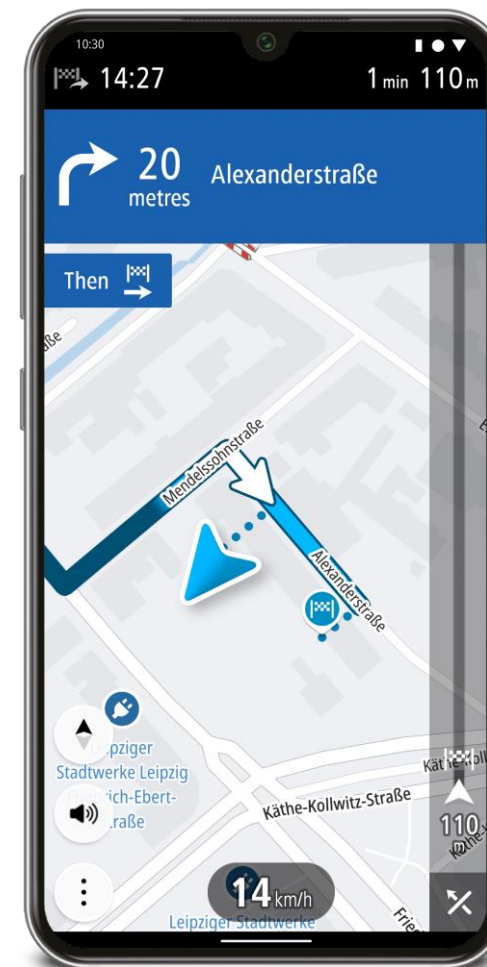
10:30

14:27

1 min 110 m

20 metres

Alexanderstraße

Then

aße

Mendelssohnstraße

Alexanderstraße

Leipziger Stadtwerke Leipzig Friedrich-Ebert-Straße

Käthe-Kollwitz-Straße

Käthe-Koll

110 m

14 km/h

Leipziger Stadtwerke

Frie